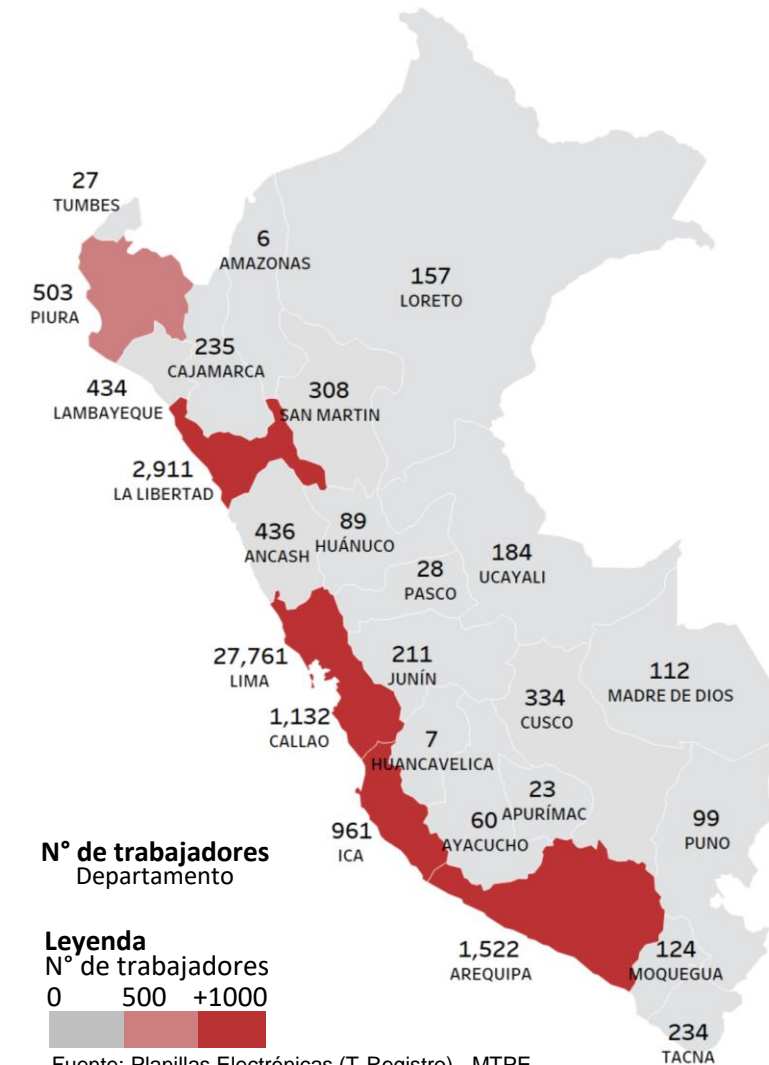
27
TUMBES

6
AMAZONAS

157
LORETO

503
PIURA

235
CAJAMARCA

434
LAMBAYEQUE

308
SAN MARTIN

2,911
LA LIBERTAD

436
ANCASH

89
HUÁNUCO

28
PASCO

184
UCAYALI

27,761
LIMA

211
JUNÍN

112
MADRE DE DIOS

334
CUSCO

1,132
CALLAO

7
HUANCAVELICA

23
APURÍMAC

60
AYACUCHO

961
ICA

99
PUNO

N° de trabajadores
Departamento

Leyenda
N° de trabajadores
0 500 +1000

1,522
AREQUIPA

124
MOQUEGUA

234
TACNA

Fuente: Planillas Electrónicas (T-Registro) - MTPE